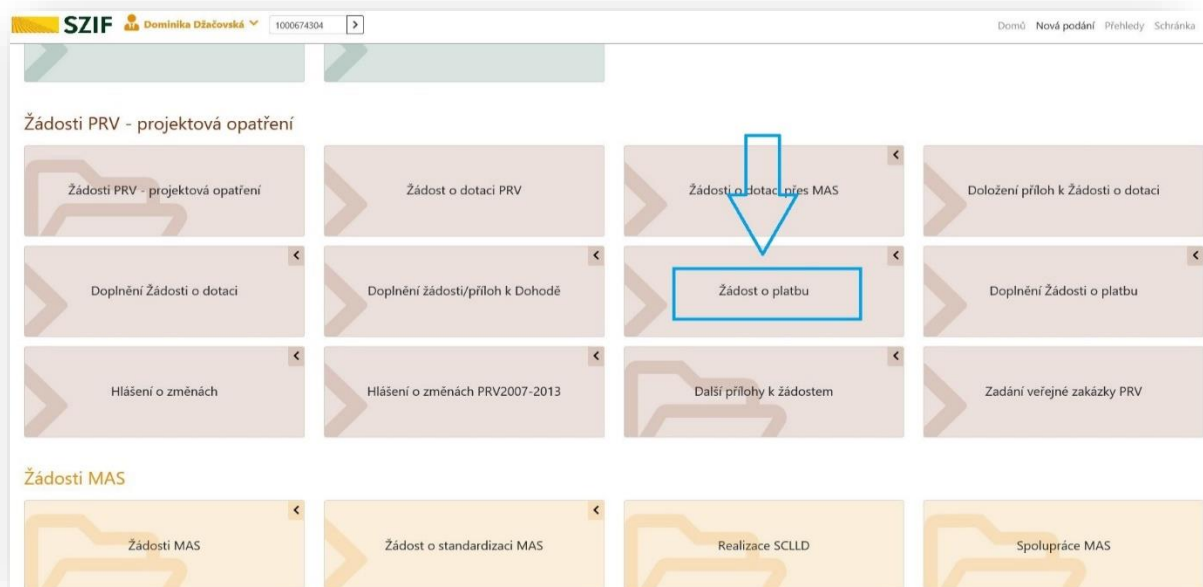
SZIF Dominika Džačovská 1000674304 >

Domů Nová podání Přehledy Schránka

Žádosti PRV - projektová opatření

Žádosti PRV - projektová opatření

Žádost o dotaci PRV

Žádosti o dotaci přes MAS

Doložení příloh k Žádosti o dotaci

Doplnění Žádosti o dotaci

Doplnění žádosti/příloh k Dohodě

Žádost o platbu

Doplnění Žádosti o platbu

Hlášení o změnách

Hlášení o změnách PRV2007-2013

Další přílohy k žádostem

Zadání veřejné zakázky PRV

Žádosti MAS

Žádosti MAS

Žádost o standardizaci MAS

Realizace SCLLD

Spolupráce MAS